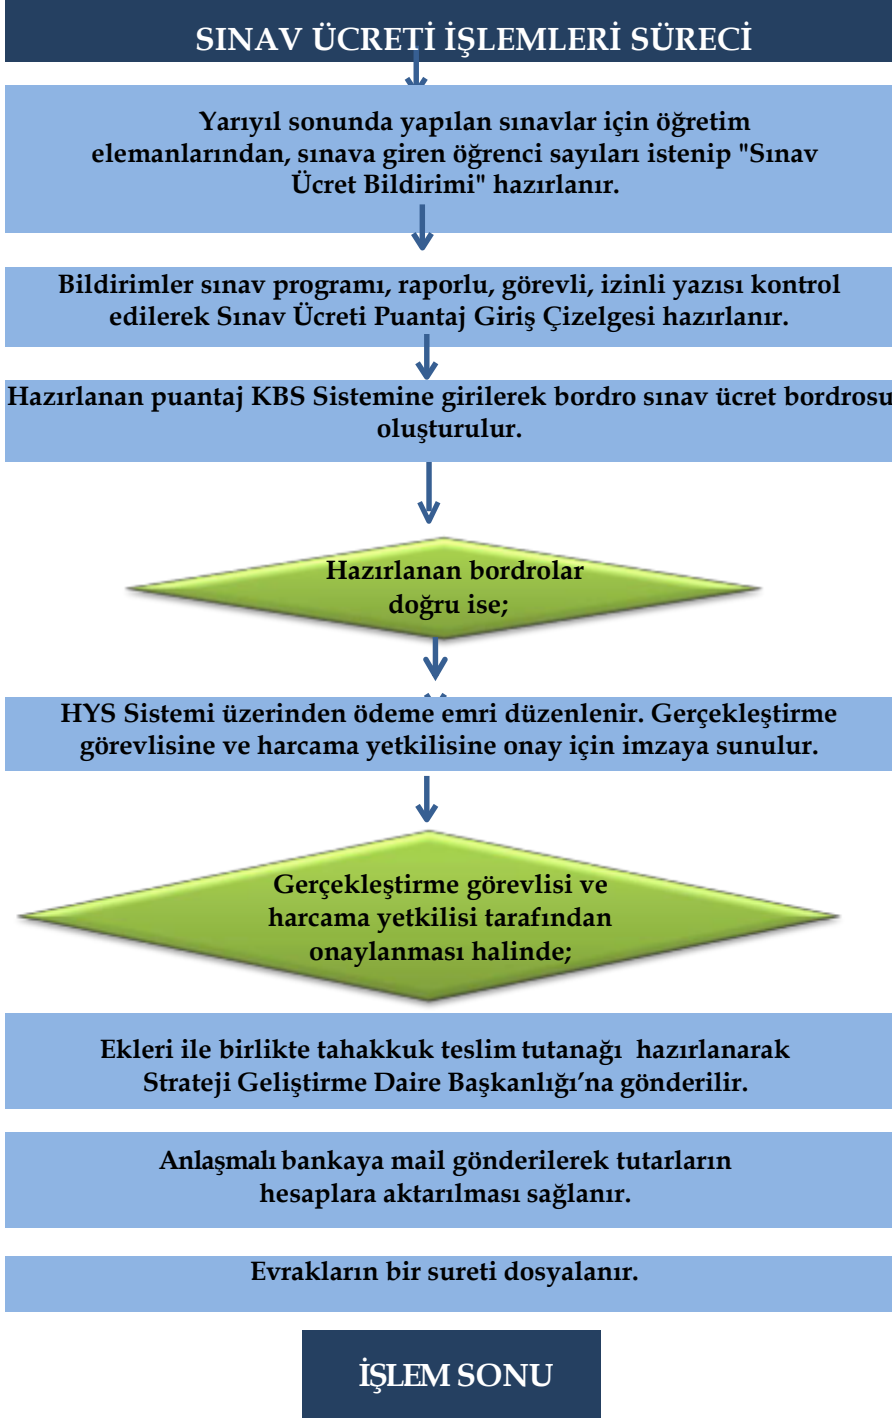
SINAV ÜCRETİ İŞLEMLERİ SÜRECİ

Yarıyıl sonunda yapılan sınavlar için öğretim elemanlarından, sınava giren öğrenci sayıları istenip "Sınav Ücret Bildirimi" hazırlanır.

Bildirimler sınav programı, raporlu, görevli, izinli yazısı kontrol edilerek Sınav Ücreti Puantaj Giriş Çizelgesi hazırlanır.

Hazırlanan puantaj KBS Sistemine girilerek bordro sınav ücret bordrosu oluşturulur.

Hazırlanan bordrolar doğru ise;

HYS Sistemi üzerinden ödeme emri düzenlenir. Gerçekleştirme görevlisine ve harcama yetkilisine onay için imzaya sunulur.

Gerçekleştirme görevlisi ve harcama yetkilisi tarafından onaylanması halinde;

Ekleri ile birlikte tahakkuk teslim tutanağı hazırlanarak Strateji Geliştirme Daire Başkanlığı'na gönderilir.

Anlaşmalı bankaya mail gönderilerek tutarların hesaplara aktarılması sağlanır.

Evrakların bir sureti dosyalanır.

İŞLEM SONU